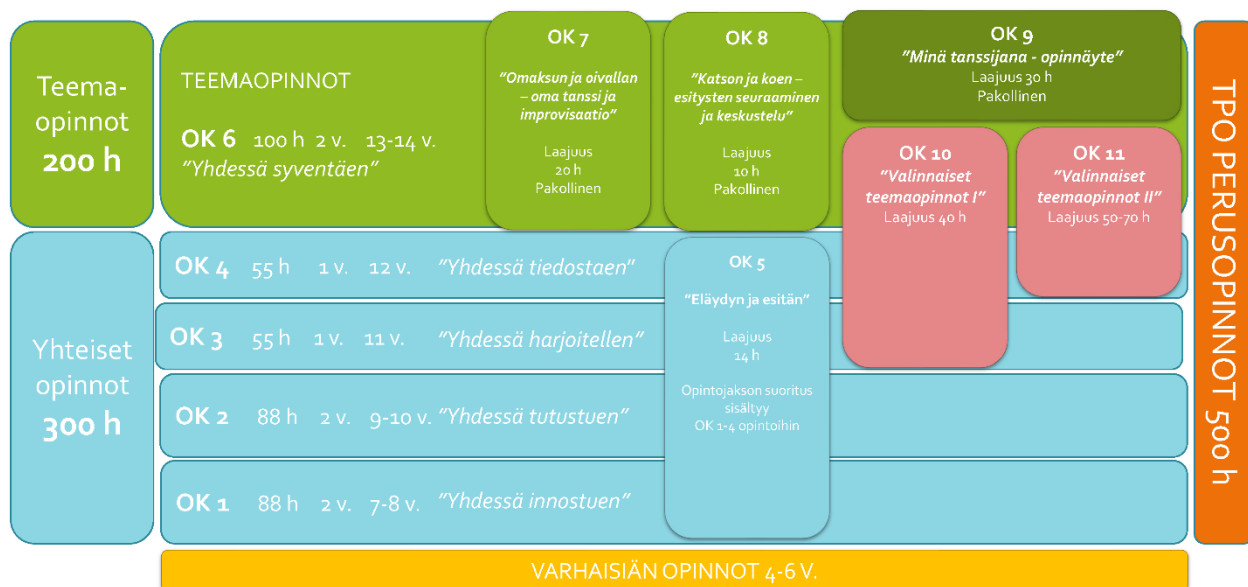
Teema-opinnot
200 h

TEEMAOPINNOT

OK 6 100 h 2 v. 13-14 v.
"Yhdessä syventäen"

OK 7
"Omaksun ja oivallan – oma tanssi ja improvisaatio"
Laajuus
20 h
Pakollinen

OK 8
"Katson ja koen – esitysten seuraaminen ja keskustelu"
Laajuus
10 h
Pakollinen

OK 9
"Minä tanssijana - opinnäyte"
Laajuus 30 h
Pakollinen

OK 10
"Valinnaiset teemaopinnot I"
Laajuus 40 h

OK 11
"Valinnaiset teemaopinnot II"
Laajuus 50-70 h

TPO PERUSOPINNOT 500 h

Yhteiset opinnot
300 h

OK 4 55 h 1 v. 12 v. "Yhdessä tiedostaen"

OK 3 55 h 1 v. 11 v. "Yhdessä harjoitellen"

OK 2 88 h 2 v. 9-10 v. "Yhdessä tutustuen"

OK 1 88 h 2 v. 7-8 v. "Yhdessä innostuen"

OK 5
"Eläydyn ja esitän"
Laajuus
14 h
Opintojakson suoritus sisältyy
OK 1-4 opintoihin

VARHAISIÄN OPINNOT 4-6 V.